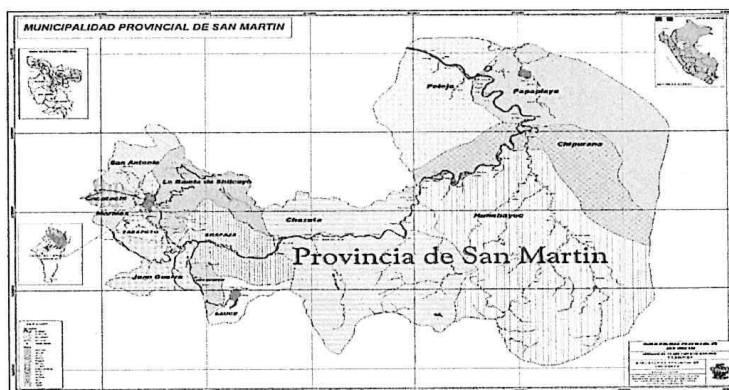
MUNICIPALIDAD PROVINCIAL DE SAN MARTIN

Pelejo

Papaplaya

Chipurana

San Antonio

La Banda de Shilcayo

Cacatachi

Morales

Tarapoto

Shapaja

Chazuta

Huimbayoc

Juan Guerra

Sauce

Provincia de San Martin

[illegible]